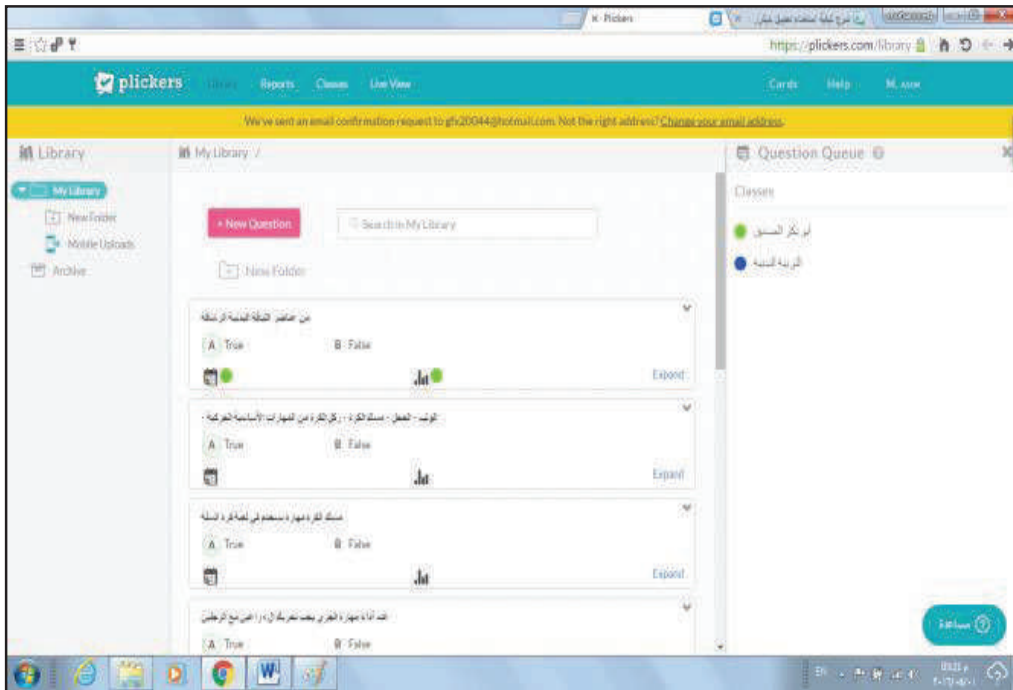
Plickers

https://plickers.com/library

plickers Library Reports Classes Live View Cards Help M. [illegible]

We've sent an email confirmation request to gfx20044@hotmail.com. Not the right address? Change your email address.

Library

My Library

New Folder

Mobile Uploads

Archive

My Library /

+ New Question

Search in My Library

New Folder

من عناصر اللياقة البدنية الرشاقة

A True B False

Export

الوثب - الجمل - مسك الكرة - ركل الكرة من المهارات الأساسية الحركية -

A True B False

Export

مسك الكرة مهارة تستخدم في لعبة كرة السلة

A True B False

Export

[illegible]

A True B False

Question Queue

Classes

أبو بكر الصديق

التربية البدنية

مساعدة